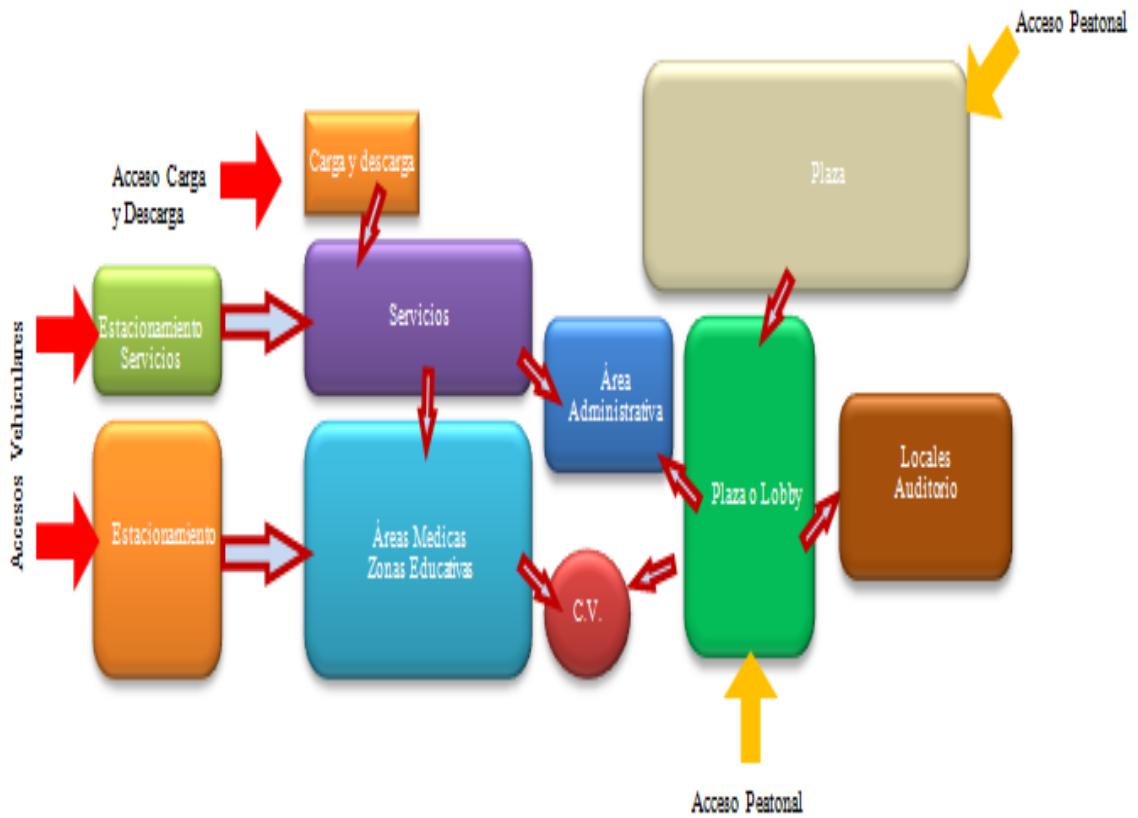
Acceso Peatonal

Plaza

Acceso Carga y Descarga

Carga y descarga

Accesos Vehiculares

Estacionamiento Servicios

Servicios

Área Administrativa

Plaza o Lobby

Locales Auditorio

Estacionamiento

Áreas Medicas Zonas Educativas

C.V.

Acceso Peatonal